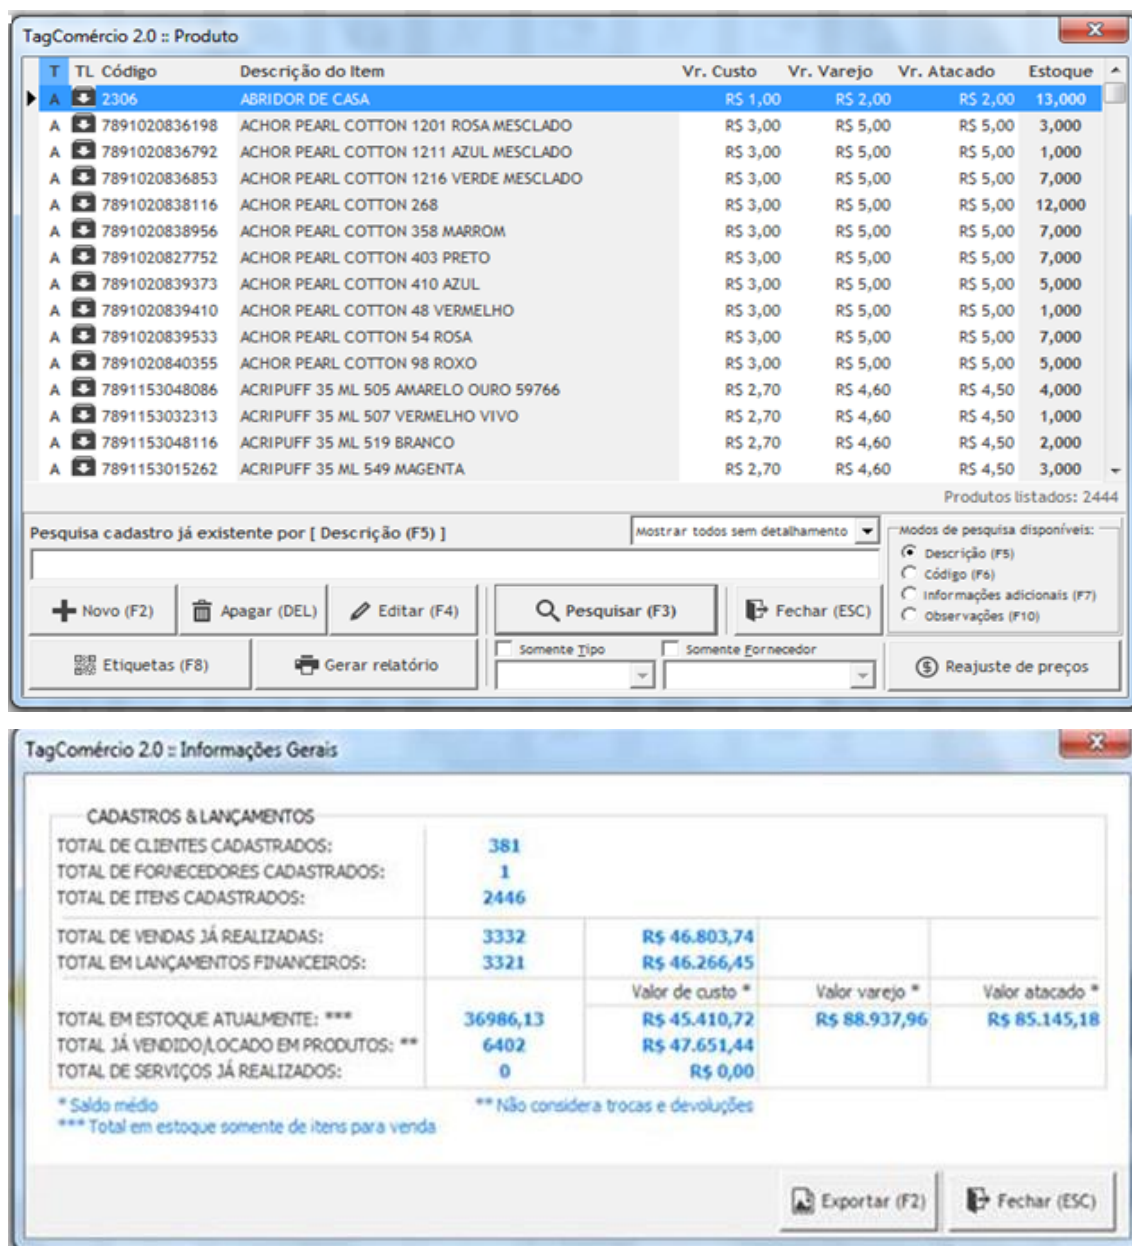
TagComércio 2.0 :: Produto

| T | TL | Código | Descrição do Item | Vr. Custo | Vr. Varejo | Vr. Atacado | Estoque |
|---|---|---|---|---|---|---|---|
| A | | 2306 | ABRIDOR DE CASA | R$ 1,00 | R$ 2,00 | R$ 2,00 | 13,000 |
| A | | 7891020836198 | ACHOR PEARL COTTON 1201 ROSA MESCLADO | R$ 3,00 | R$ 5,00 | R$ 5,00 | 3,000 |
| A | | 7891020836792 | ACHOR PEARL COTTON 1211 AZUL MESCLADO | R$ 3,00 | R$ 5,00 | R$ 5,00 | 1,000 |
| A | | 7891020836853 | ACHOR PEARL COTTON 1216 VERDE MESCLADO | R$ 3,00 | R$ 5,00 | R$ 5,00 | 7,000 |
| A | | 7891020838116 | ACHOR PEARL COTTON 268 | R$ 3,00 | R$ 5,00 | R$ 5,00 | 12,000 |
| A | | 7891020838956 | ACHOR PEARL COTTON 358 MARROM | R$ 3,00 | R$ 5,00 | R$ 5,00 | 7,000 |
| A | | 7891020827752 | ACHOR PEARL COTTON 403 PRETO | R$ 3,00 | R$ 5,00 | R$ 5,00 | 7,000 |
| A | | 7891020839373 | ACHOR PEARL COTTON 410 AZUL | R$ 3,00 | R$ 5,00 | R$ 5,00 | 5,000 |
| A | | 7891020839410 | ACHOR PEARL COTTON 48 VERMELHO | R$ 3,00 | R$ 5,00 | R$ 5,00 | 1,000 |
| A | | 7891020839533 | ACHOR PEARL COTTON 54 ROSA | R$ 3,00 | R$ 5,00 | R$ 5,00 | 7,000 |
| A | | 7891020840355 | ACHOR PEARL COTTON 98 ROXO | R$ 3,00 | R$ 5,00 | R$ 5,00 | 5,000 |
| A | | 7891153048086 | ACRIPUFF 35 ML 505 AMARELO OURO 59766 | R$ 2,70 | R$ 4,60 | R$ 4,50 | 4,000 |
| A | | 7891153032313 | ACRIPUFF 35 ML 507 VERMELHO VIVO | R$ 2,70 | R$ 4,60 | R$ 4,50 | 1,000 |
| A | | 7891153048116 | ACRIPUFF 35 ML 519 BRANCO | R$ 2,70 | R$ 4,60 | R$ 4,50 | 2,000 |
| A | | 7891153015262 | ACRIPUFF 35 ML 549 MAGENTA | R$ 2,70 | R$ 4,60 | R$ 4,50 | 3,000 |

Produtos listados: 2444

Pesquisa cadastro já existente por [ Descrição (F5) ]
Mostrar todos sem detalhamento
Modos de pesquisa disponíveis:
Descrição (F5)
Código (F6)
Informações adicionais (F7)
Observações (F10)

Novo (F2) Apagar (DEL) Editar (F4) Pesquisar (F3) Fechar (ESC)
Etiquetas (F8) Gerar relatório Somente Tipo Somente Fornecedor Reajuste de preços

TagComércio 2.0 :: Informações Gerais

CADASTROS & LANÇAMENTOS

| | | | | |
|---|---|---|---|---|
| TOTAL DE CLIENTES CADASTRADOS: | 381 | | | |
| TOTAL DE FORNECEDORES CADASTRADOS: | 1 | | | |
| TOTAL DE ITENS CADASTRADOS: | 2446 | | | |
| TOTAL DE VENDAS JÁ REALIZADAS: | 3332 | R$ 46.803,74 | | |
| TOTAL EM LANÇAMENTOS FINANCEIROS: | 3321 | R$ 46.266,45 | | |
| | | Valor de custo * | Valor varejo * | Valor atacado * |
| TOTAL EM ESTOQUE ATUALMENTE: *** | 36986,13 | R$ 45.410,72 | R$ 88.937,96 | R$ 85.145,18 |
| TOTAL JÁ VENDIDO/LOCADO EM PRODUTOS: ** | 6402 | R$ 47.651,44 | | |
| TOTAL DE SERVIÇOS JÁ REALIZADOS: | 0 | R$ 0,00 | | |

* Saldo médio
** Não considera trocas e devoluções
*** Total em estoque somente de itens para venda

Exportar (F2) Fechar (ESC)